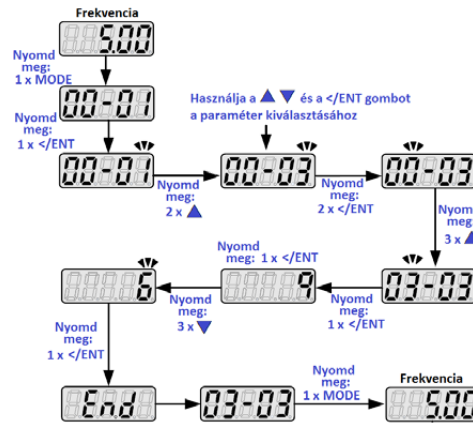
Frekvencia

5.00

Nyomd meg: 1 x MODE

00-01

Használja a ▲▼ és a </ENT gombot a paraméter kiválasztásához

Nyomd meg: 1 x </ENT

00-01

Nyomd meg: 2 x ▲

00-03

Nyomd meg: 2 x </ENT

00-03

Nyomd meg: 3 x ▲

03-03

Nyomd meg: 1 x </ENT

9

Nyomd meg: 1 x </ENT

Nyomd meg: 3 x ▼

6

Nyomd meg: 1 x </ENT

End

03-03

Nyomd meg: 1 x MODE

Frekvencia

5.00